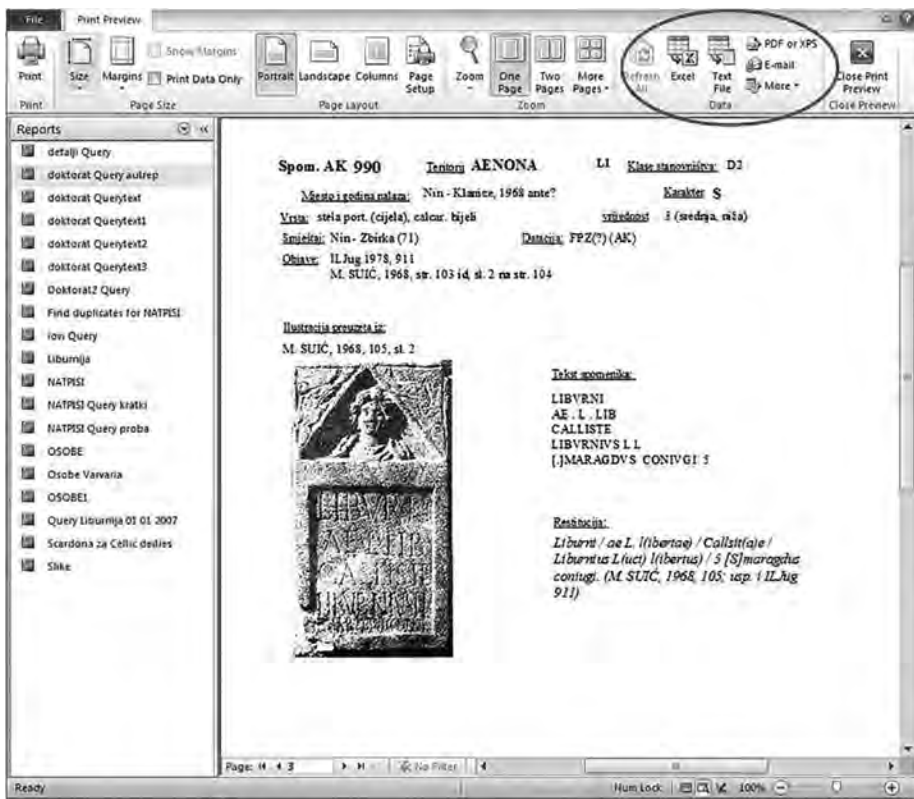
File | Print Preview

Print | Size | Margins | Show Margins | Print Data Only | Portrait | Landscape | Columns | Page Setup | Zoom | One Page | Two Pages | More Pages | Refresh All | Excel | Text File | PDF or XPS | E-mail | More | Close Print Preview

Print | Page Size | Page Layout | Zoom | Data | Close Preview

Reports

detalji Query
doktorat Query autrep
doktorat Querytext
doktorat Querytext1
doktorat Querytext2
doktorat Querytext3
Doktorat2 Query
Find duplicates for NATPISI
iovi Query
Liburnija
NATPISI
NATPISI Query kratki
NATPISI Query proba
OSOBE
Osobe Varvaria
OSOBE1
Query Liburnija 01 01 2007
Scardona za Ćelić dedies
Slike

Spom. AK 990 Teritorij AENONA LI Klase stanovništva: D2

Mjesto i godina nalaza: Nin - Klanice, 1968 ante? Karakter S

Vrsta: stela port. (cijela), calcar. bijeli vrijednost 3 (srednja, niža)

Smještaj: Nin - Zbirka (71) Datacija: FPZ(?) (AK)

Objave: ILJug 1978, 911
M. SUIĆ, 1968, str. 103 id, sl. 2 na str. 104

Ilustracija preuzeta iz:
M. SUIĆ, 1968, 105, sl. 2

Tekst spomenika:
LIBVRNI
AE . L . LIB
CALLISTE
LIBVRNIVS L L
[.]MARAGDVS CONIVGI 5

Restitucija:
Liburni / ae L. l(ibertae) / Callsit(a)e / Liburnius L(ucii) l(ibertus) / 5 [S]maragdus coniugi. (M. SUIĆ, 1968, 105; usp. i ILJug 911)

Page: 3 | No Filter

Ready | Num Lock | 100%